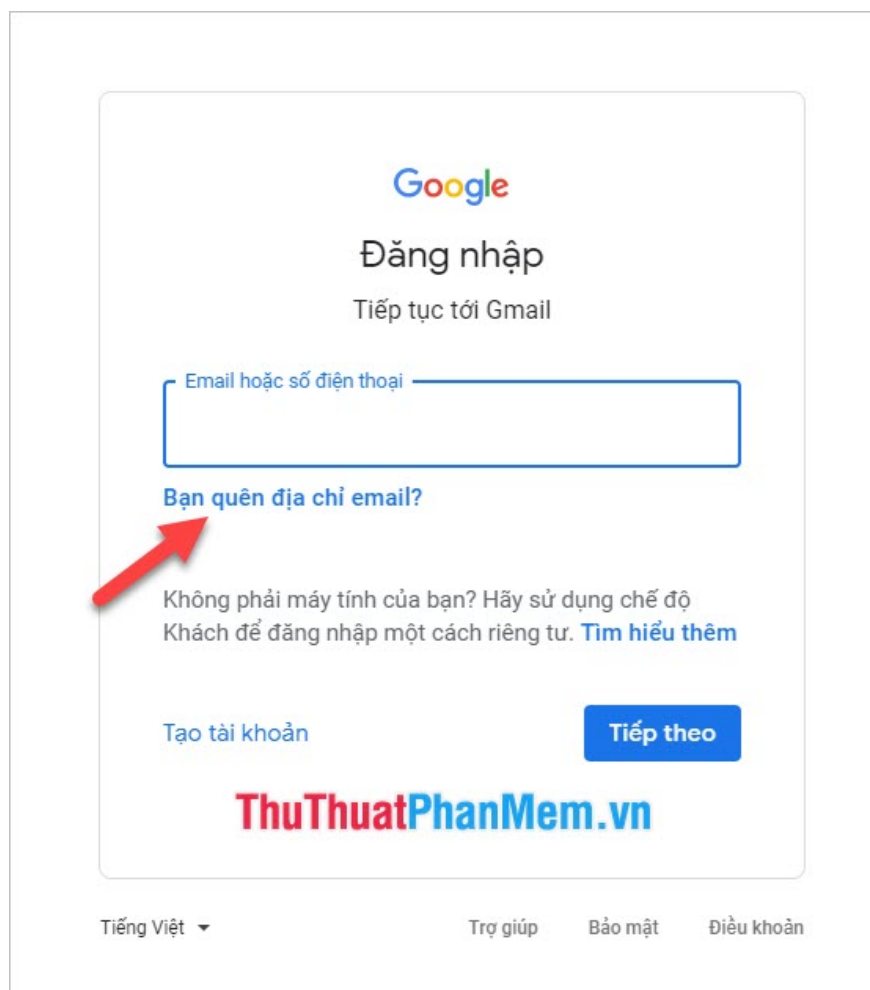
Google

Đăng nhập

Tiếp tục tới Gmail

Email hoặc số điện thoại

Bạn quên địa chỉ email?

Không phải máy tính của bạn? Hãy sử dụng chế độ Khách để đăng nhập một cách riêng tư. Tìm hiểu thêm

Tạo tài khoản

Tiếp theo

ThuThuatPhanMem.vn

Tiếng Việt

Trợ giúp

Bảo mật

Điều khoản